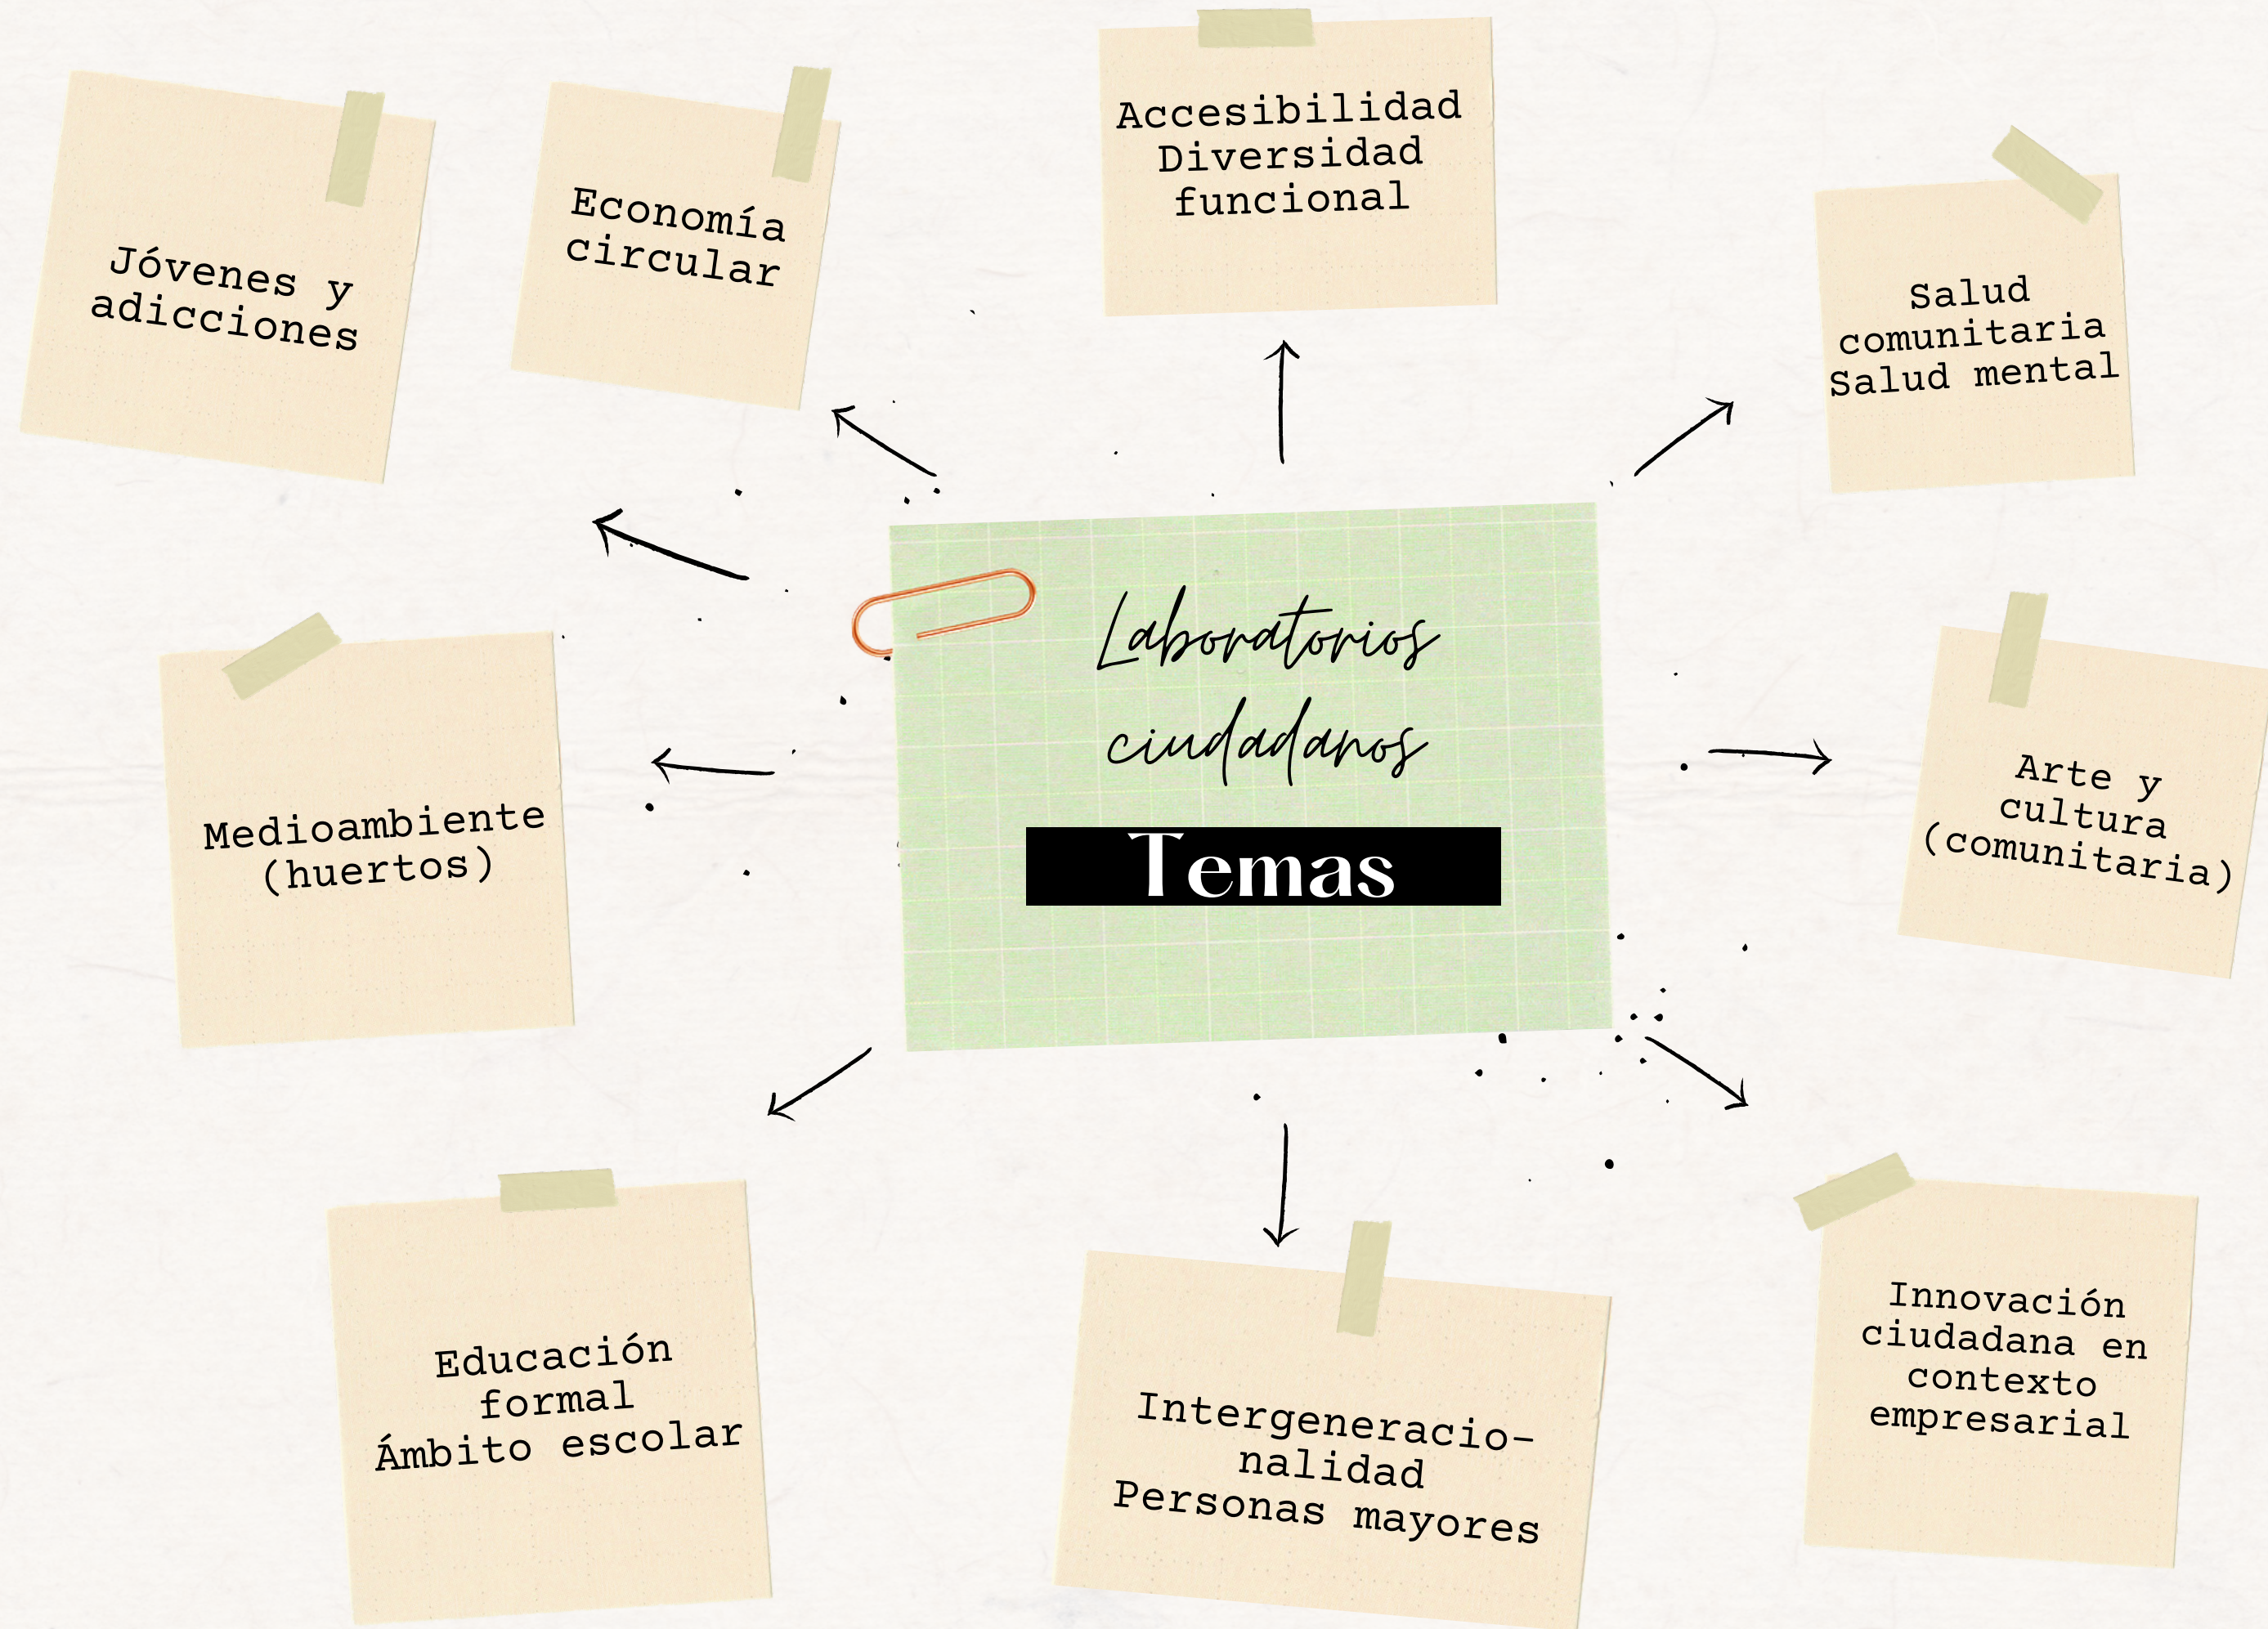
Laboratorios ciudadanos

Temas

Jóvenes y adicciones

Economía circular

Accesibilidad
Diversidad funcional

Salud comunitaria
Salud mental

Medioambiente (huertos)

Arte y cultura (comunitaria)

Educación formal
Ámbito escolar

Intergeneracionalidad
Personas mayores

Innovación ciudadana en contexto empresarial